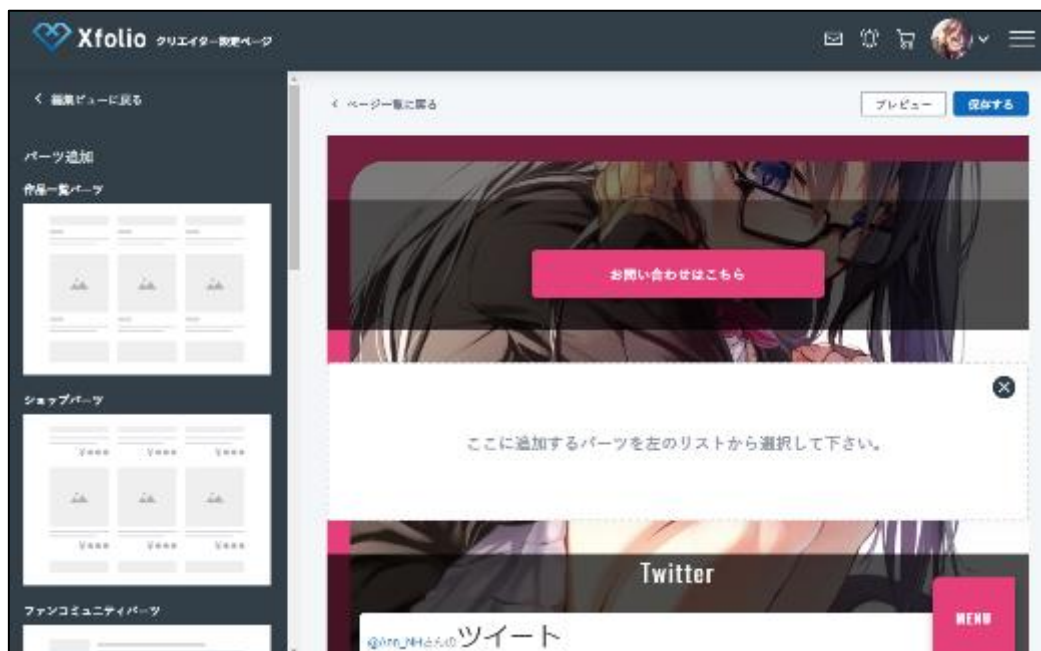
Xfolio クリエイター設定ページ

く 編集ビューに戻る

パーツ追加

作品一覧パーツ

ショップパーツ

¥●●●

ファンコミュニティパーツ

く ページ一覧に戻る

プレビュー

保存する

お問い合わせはこちら

ここに追加するパーツを左のリストから選択して下さい。

Twitter

MENU

@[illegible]さんのツイート